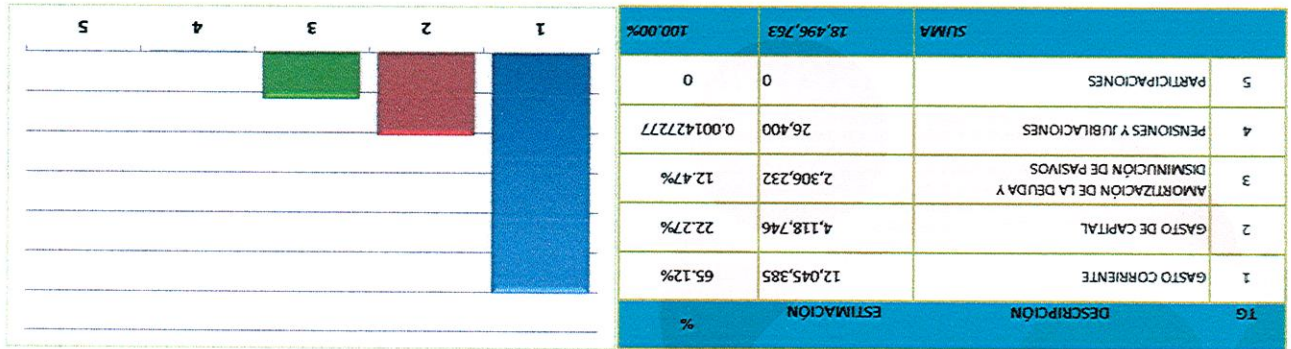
| TG | DESCRIPCIÓN | ESTIMACIÓN | % |
|---|---|---|---|
| 1 | GASTO CORRIENTE | 12,045,385 | 65.12% |
| 2 | GASTO DE CAPITAL | 4,118,746 | 22.27% |
| 3 | AMORTIZACIÓN DE LA DEUDA Y DISMINUCIÓN DE PASIVOS | 2,306,232 | 12.47% |
| 4 | PENSIONES Y JUBILACIONES | 26,400 | 0.001427277 |
| 5 | PARTICIPACIONES | 0 | 0 |
| | SUMA | 18,496,763 | 100.00% |

1 2 3 4 5